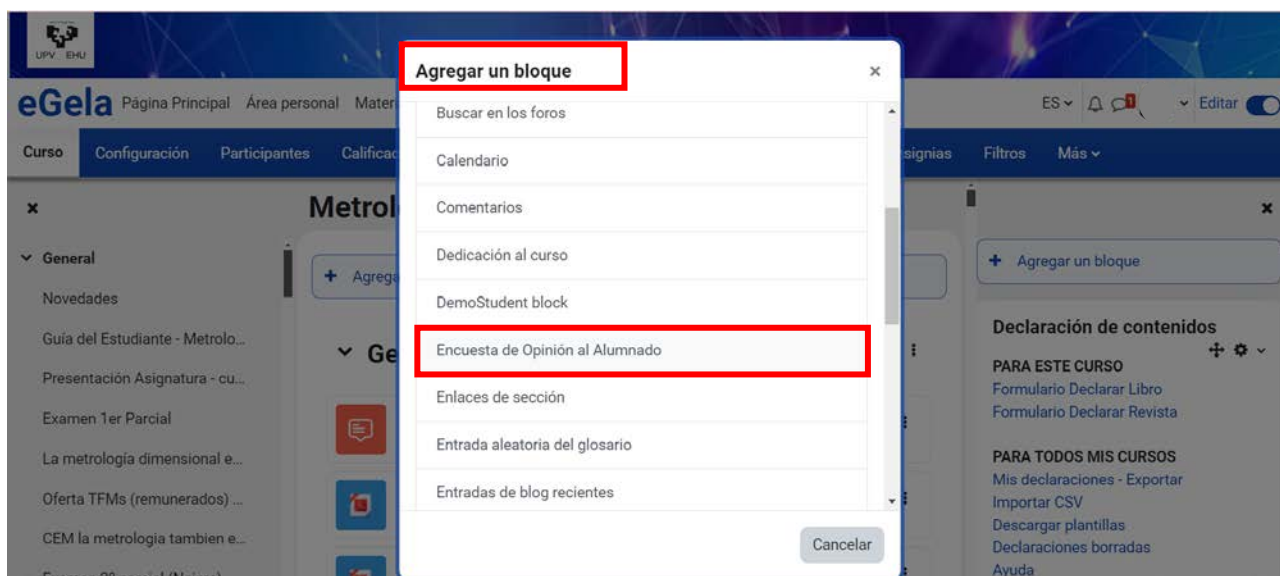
UPV EHU

eGela Página Principal Área personal Mater

ES Editar

Curso Configuración Participantes Calificac signias Filtros Más

General
Novedades
Guía del Estudiante - Metrolo...
Presentación Asignatura - cu...
Examen 1er Parcial
La metrología dimensional e...
Oferta TFMs (remunerados) ...
CEM la metrologia tambien e...

Metrol

Agrega

Ge

Agregar un bloque

Declaración de contenidos

PARA ESTE CURSO
Formulario Declarar Libro
Formulario Declarar Revista

PARA TODOS MIS CURSOS
Mis declaraciones - Exportar
Importar CSV
Descargar plantillas
Declaraciones borradas
Ayuda

Agregar un bloque

Buscar en los foros
Calendario
Comentarios
Dedicación al curso
DemoStudent block
Encuesta de Opinión al Alumnado
Enlaces de sección
Entrada aleatoria del glosario
Entradas de blog recientes

Cancelar